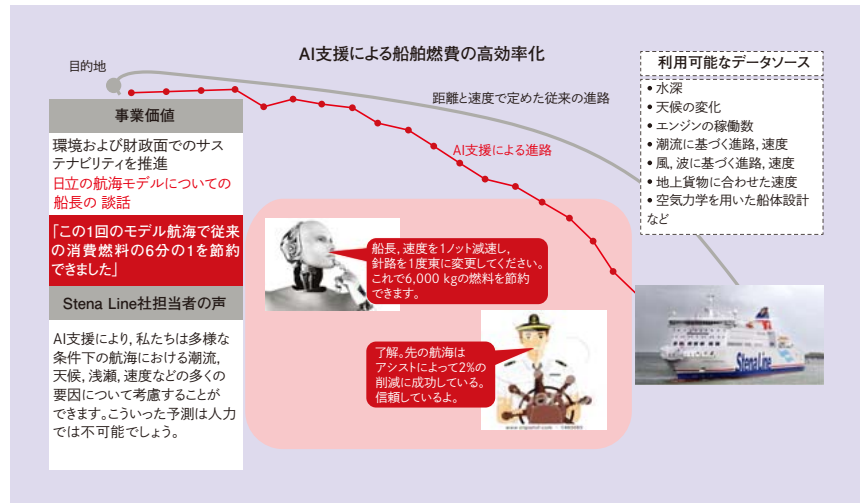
AI支援による船舶燃費の高効率化

目的地

距離と速度で定めた従来の進路

AI支援による進路

利用可能なデータソース
• 水深
• 天候の変化
• エンジンの稼働数
• 潮流に基づく進路, 速度
• 風, 波に基づく進路, 速度
• 地上貨物に合わせた速度
• 空気力学を用いた船体設計
など

事業価値

環境および財政面でのサステナビリティを推進
日立の航海モデルについての船長の 談話

「この1回のモデル航海で従来の消費燃料の6分の1を節約できました」

Stena Line社担当者の声

AI支援により, 私たちは多様な条件下の航海における潮流, 天候, 浅瀬, 速度などの多くの要因について考慮することができます。こういった予測は人力では不可能でしょう。

船長, 速度を1ノット減速し, 針路を1度東に変更してください。これで6,000 kgの燃料を節約できます。

了解。先の航海はアシストによって2%の削減に成功している。信頼しているよ。

Stena Line